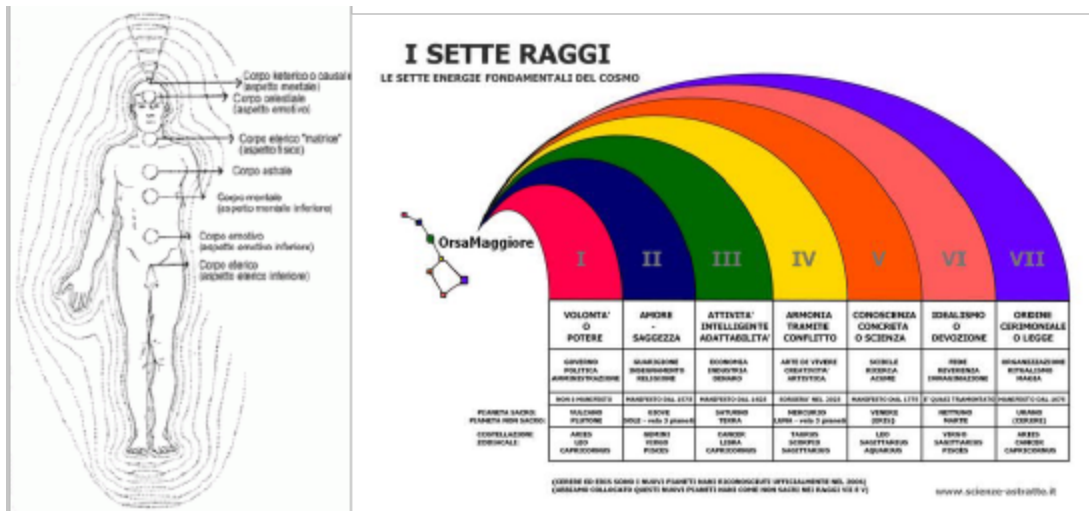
Corpo keterico o causale (aspetto mentale)
Corpo celestiale (aspetto emotivo)
Corpo eterico "matrice" (aspetto fisico)
Corpo astrale
Corpo mentale (aspetto mentale inferiore)
Corpo emotivo (aspetto emotivo inferiore)
Corpo eterico (aspetto eterico inferiore)

I SETTE RAGGI
LE SETTE ENERGIE FONDAMENTALI DEL COSMO

OrsaMaggiore

| | I | II | III | IV | V | VI | VII |
|---|---|---|---|---|---|---|---|
| | VOLONTA' O POTERE | AMORE - SAGGEZZA | ATTIVITA' INTELLIGENTE ADATTABILITA' | ARMONIA TRAMITE CONFLITTO | CONOSCENZA CONCRETA O SCIENZA | IDEALISMO O DEVOZIONE | ORDINE CERIMONIALE O LEGGE |
| | GOVERNO POLITICA AMMINISTRAZIONE | GUARIGIONE INSEGNAMENTO RELIGIONE | ECONOMIA INDUSTRIA DENARO | ARTE DI VIVERE CREATIVITA' ARTISTICA | SCIENZE RICERCA ACUME | FEDE REVERENZA IMMAGINAZIONE | ORGANIZZAZIONE RITUALISMO MAGIA |
| | NON È MANIFESTO | MANIFESTO DAL 1575 | MANIFESTO DAL 1425 | SORGERA' NEL 2025 | MANIFESTO DAL 1775 | E' QUASI TRAMONTATO | MANIFESTO DAL 1675 |
| PIANETA SACRO: PIANETA NON SACRO: | VULCANO PLUTONE | GIOVE SOLE - velo 2 pianeti | SATURNO TERRA | MERCURIO LUNA - velo 3 pianeti | VENERE (ERIS) | NETTUNO MARTE | URANO (CERERE) |
| COSTELLAZIONI ZODIACALI: | ARIES LEO CAPRICORNUS | GEMINI VIRGO PISCES | CANCER LIBRA CAPRICORNUS | TAURUS SCORPIO SAGITTARIUS | LEO SAGITTARIUS AQUARIUS | VIRGO SAGITTARIUS PISCES | ARIES CANCER CAPRICORNUS |

(CERERE ED ERIS SONO I NUOVI PIANETI NANI RICONOSCIUTI UFFICIALMENTE NEL 2006)
(ABBIAMO COLLOCATO QUESTI NUOVI PIANETI NANI COME NON SACRI NEI RAGGI VII E V)

www.scienze-astratte.it